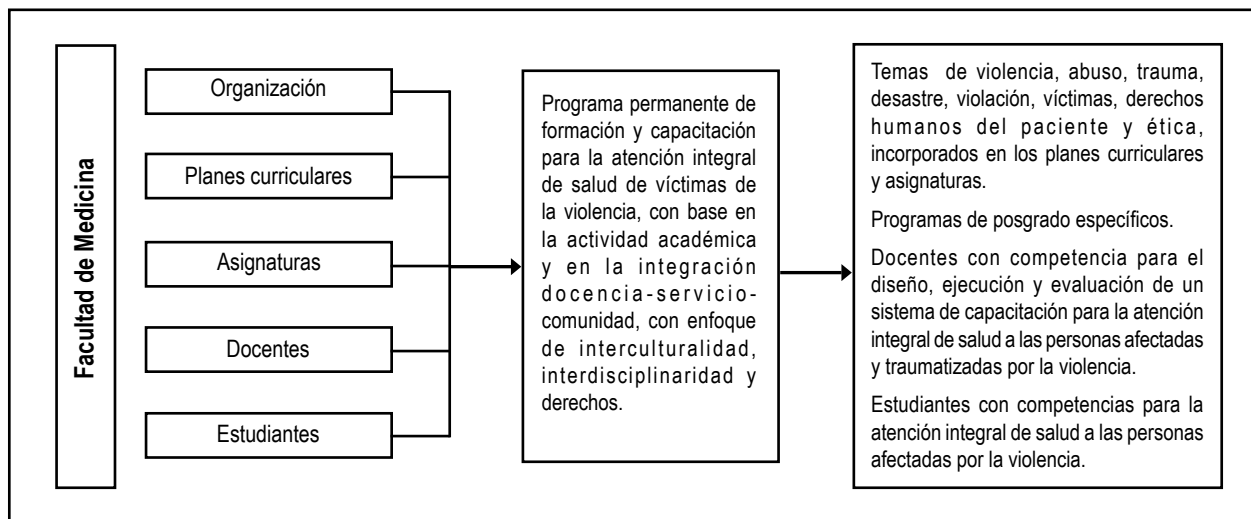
Facultad de Medicina

Organización

Planes curriculares

Asignaturas

Docentes

Estudiantes

Programa permanente de formación y capacitación para la atención integral de salud de víctimas de la violencia, con base en la actividad académica y en la integración docencia-servicio-comunidad, con enfoque de interculturalidad, interdisciplinaridad y derechos.

Temas de violencia, abuso, trauma, desastre, violación, víctimas, derechos humanos del paciente y ética, incorporados en los planes curriculares y asignaturas.

Programas de posgrado específicos.

Docentes con competencia para el diseño, ejecución y evaluación de un sistema de capacitación para la atención integral de salud a las personas afectadas y traumatizadas por la violencia.

Estudiantes con competencias para la atención integral de salud a las personas afectadas por la violencia.